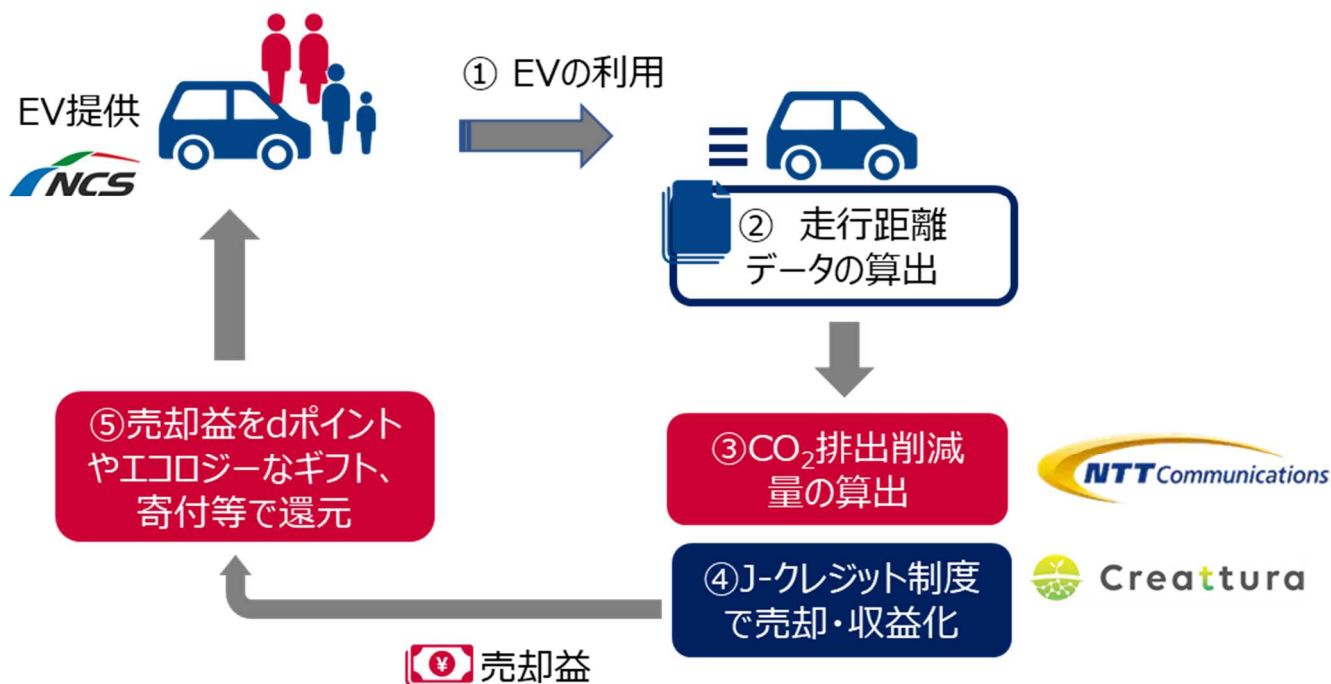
EV提供

NCS

① EVの利用

② 走行距離
データの算出

③$CO_2$排出削減
量の算出

NTT Communications

④J-クレジット制度
で売却・収益化

Creattura

⑤売却益をdポイント
やエコロジーなギフト、
寄付等で還元

¥ 売却益